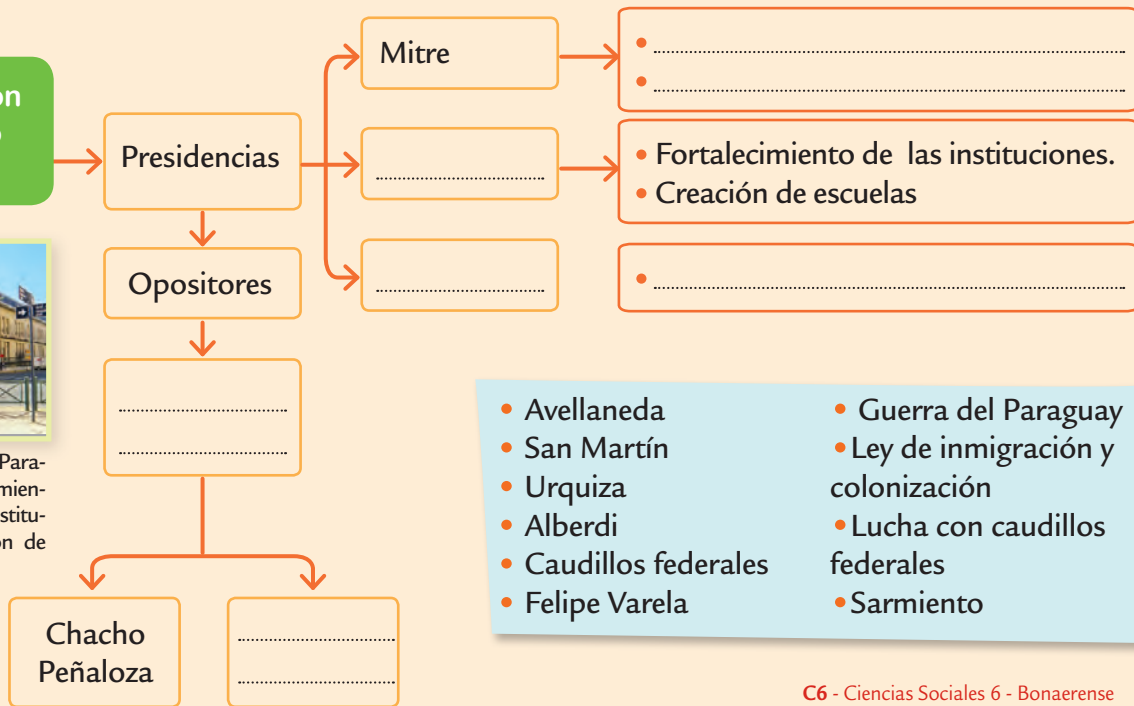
on

Presidencias

Mitre

• ..........
• ..........

..........

• Fortalecimiento de las instituciones.
• Creación de escuelas

..........

• ..........

Opositores

..........
..........

Chacho Peñaloza

..........
..........

Para- mien- stitu- on de

• Avellaneda
• San Martín
• Urquiza
• Alberdi
• Caudillos federales
• Felipe Varela

• Guerra del Paraguay
• Ley de inmigración y colonización
• Lucha con caudillos federales
• Sarmiento

C6 - Ciencias Sociales 6 - Bonaerense